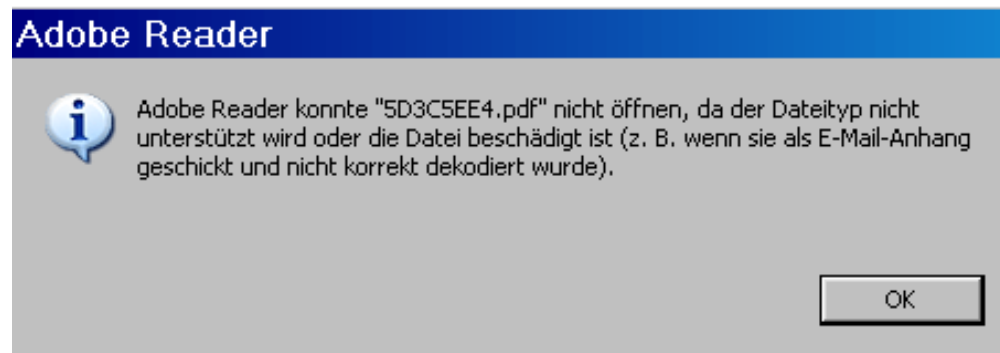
Adobe Reader

Adobe Reader konnte "5D3C5EE4.pdf" nicht öffnen, da der Dateityp nicht unterstützt wird oder die Datei beschädigt ist (z. B. wenn sie als E-Mail-Anhang geschickt und nicht korrekt dekodiert wurde).

OK